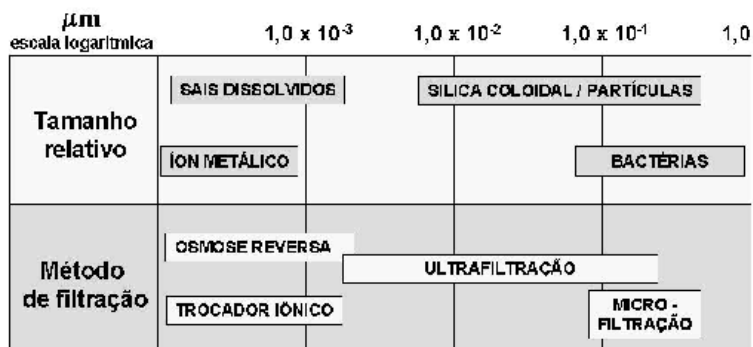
$\mu m$
escala logarítmica

$1,0 \times 10^{-3}$ $1,0 \times 10^{-2}$ $1,0 \times 10^{-1}$ 1,0

Tamanho relativo

SAIS DISSOLVIDOS

SILICA COLOIDAL / PARTÍCULAS

ÍON METÁLICO

BACTÉRIAS

Método de filtração

OSMOSE REVERSA

ULTRAFILTRAÇÃO

TROCADOR IÔNICO

MICRO - FILTRAÇÃO